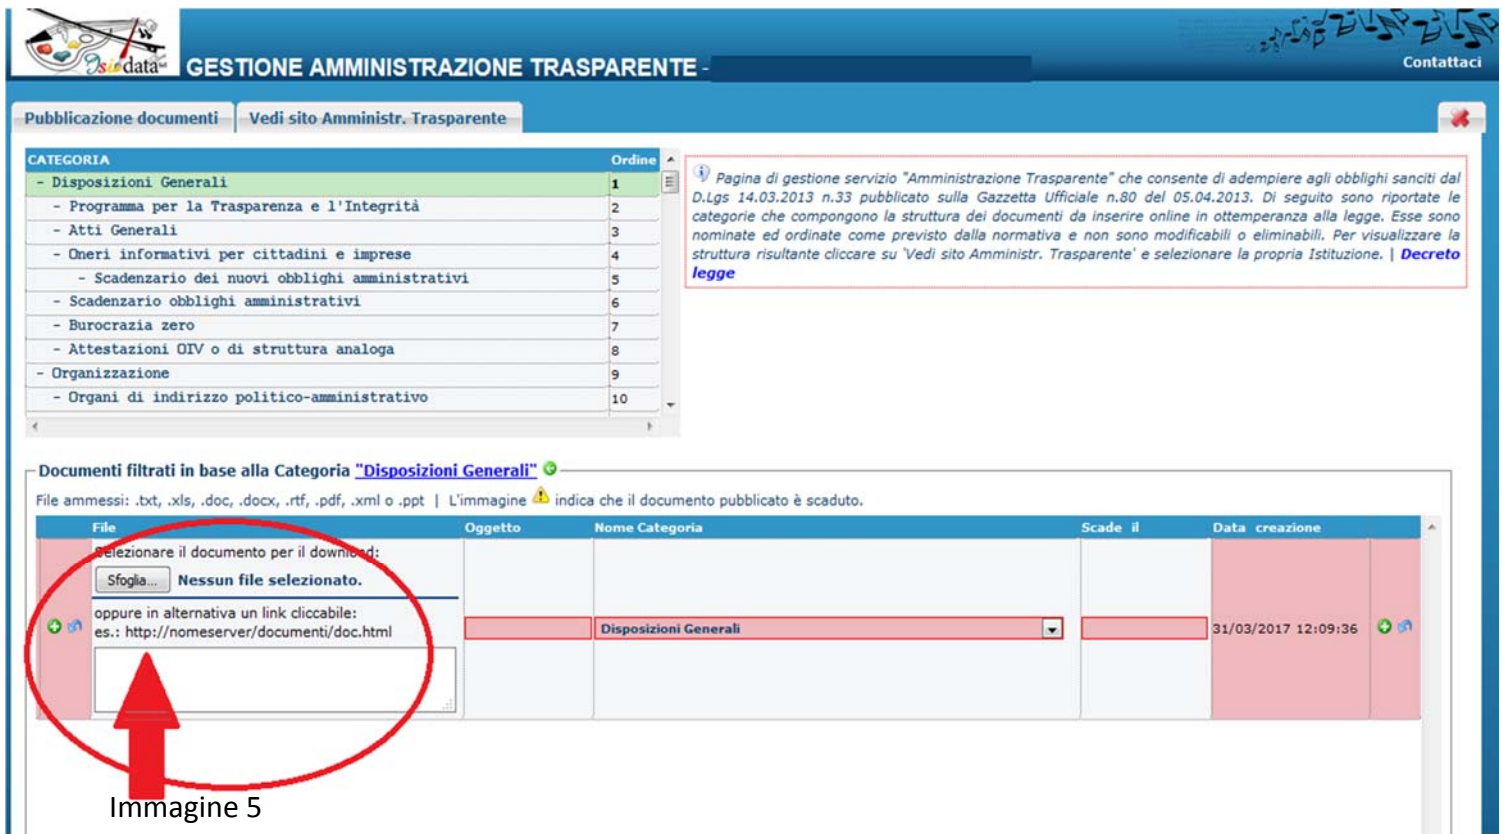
Asindata

GESTIONE AMMINISTRAZIONE TRASPARENTE -

Contattaci

Pubblicazione documenti | Vedi sito Amministr. Trasparente

| CATEGORIA | Ordine |
|---|---|
| - Disposizioni Generali | 1 |
| - Programma per la Trasparenza e l'Integrità | 2 |
| - Atti Generali | 3 |
| - Oneri informativi per cittadini e imprese | 4 |
| - Scadenzario dei nuovi obblighi amministrativi | 5 |
| - Scadenzario obblighi amministrativi | 6 |
| - Burocrazia zero | 7 |
| - Attestazioni OIV o di struttura analoga | 8 |
| - Organizzazione | 9 |
| - Organi di indirizzo politico-amministrativo | 10 |

Pagina di gestione servizio "Amministrazione Trasparente" che consente di adempiere agli obblighi sanciti dal D.Lgs 14.03.2013 n.33 pubblicato sulla Gazzetta Ufficiale n.80 del 05.04.2013. Di seguito sono riportate le categorie che compongono la struttura dei documenti da inserire online in ottemperanza alla legge. Esse sono nominate ed ordinate come previsto dalla normativa e non sono modificabili o eliminabili. Per visualizzare la struttura risultante cliccare su 'Vedi sito Amministr. Trasparente' e selezionare la propria Istituzione. | Decreto legge

Documenti filtrati in base alla Categoria "Disposizioni Generali"

File ammessi: .txt, .xls, .doc, .docx, .rtf, .pdf, .xml o .ppt | L'immagine indica che il documento pubblicato è scaduto.

| File | Oggetto | Nome Categoria | Scade il | Data creazione |
|---|---|---|---|---|
| Selezionare il documento per il download: Sfoglia... Nessun file selezionato. oppure in alternativa un link cliccabile: es.: http://nomeserver/documenti/doc.html | | Disposizioni Generali | | 31/03/2017 12:09:36 |

Immagine 5